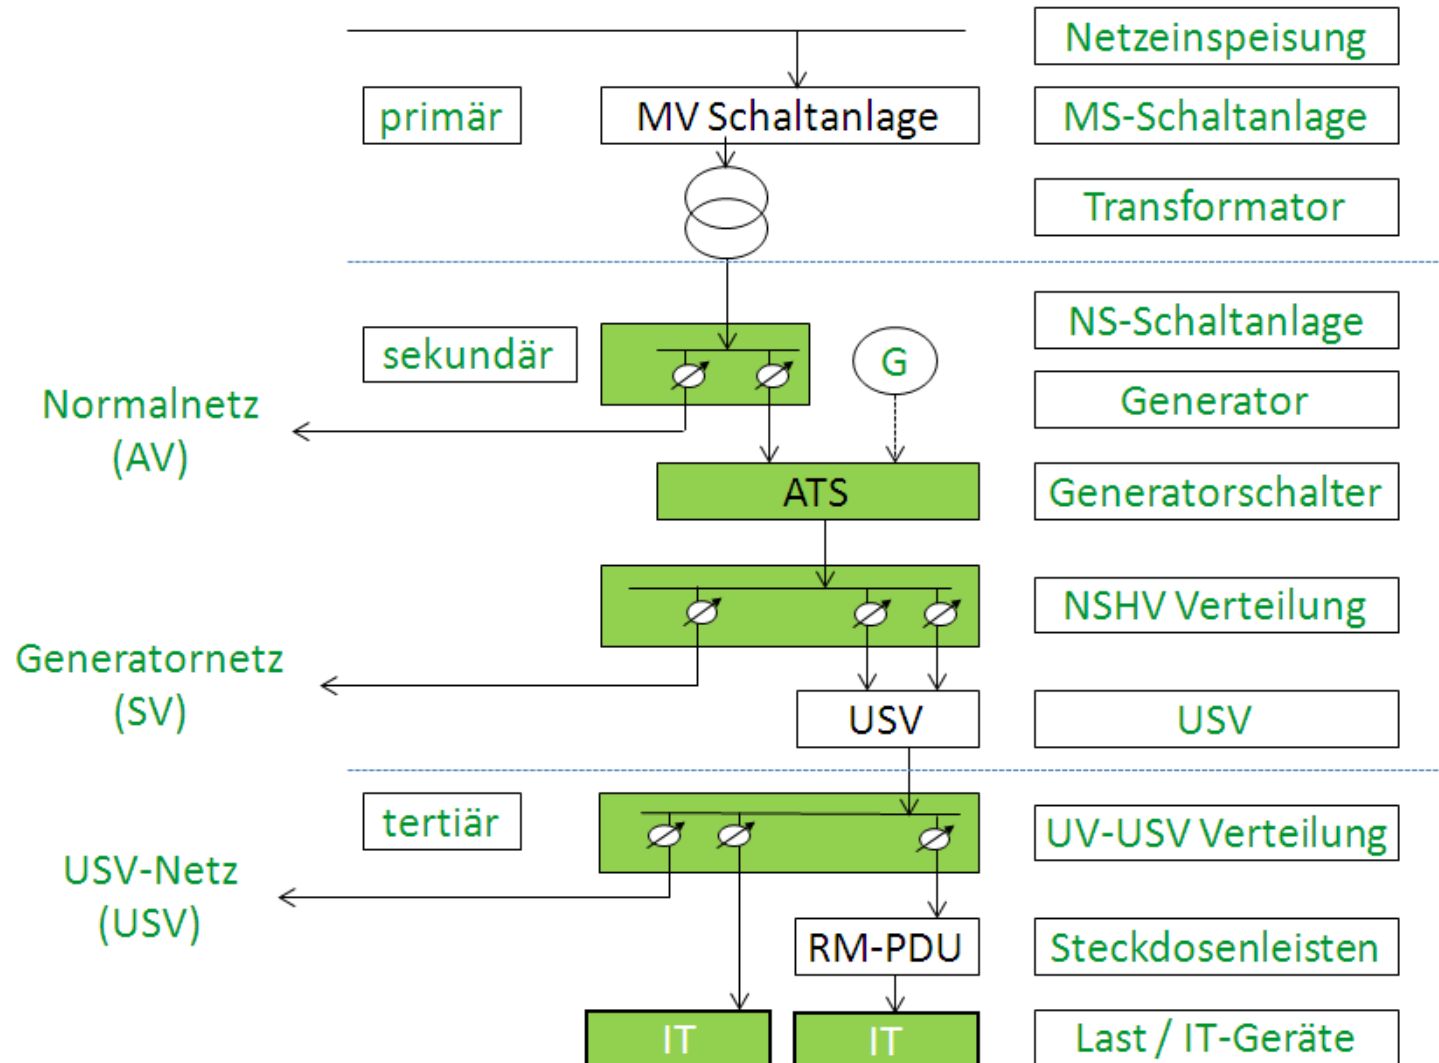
Netzeinspeisung

primär

MV Schaltanlage

MS-Schaltanlage

Transformator

NS-Schaltanlage

sekundär

G

Generator

Normalnetz (AV)

ATS

Generatorschalter

NSHV Verteilung

Generatornetz (SV)

USV

USV

tertiär

UV-USV Verteilung

USV-Netz (USV)

RM-PDU

Steckdosenleisten

IT

IT

Last / IT-Geräte